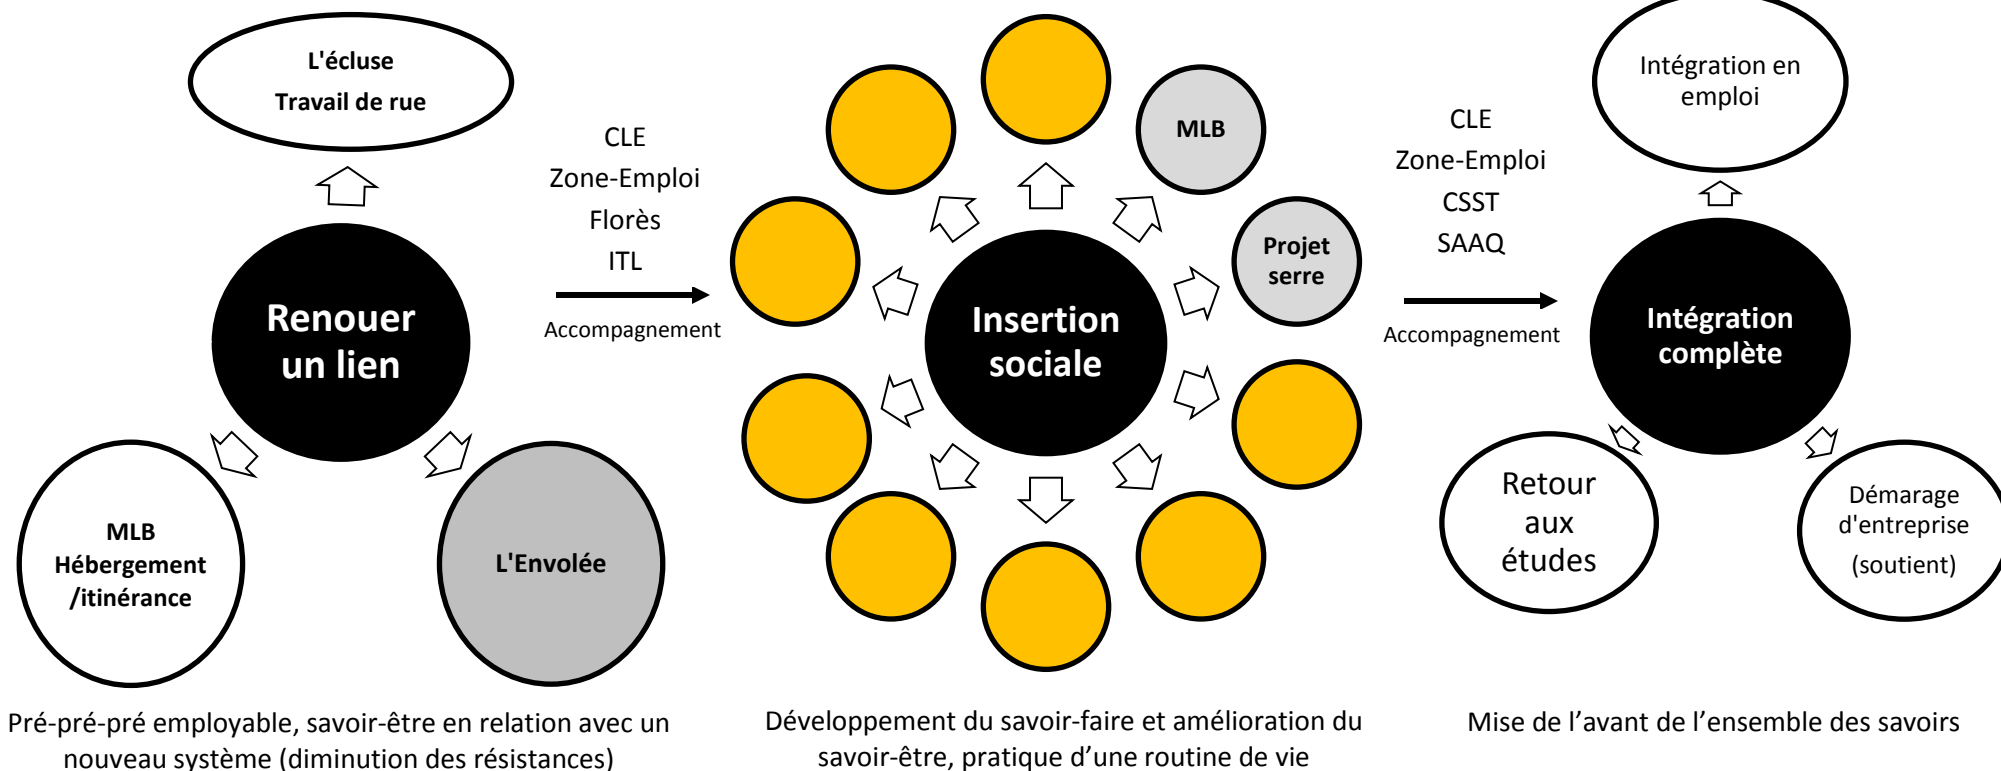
L'écluse
Travail de rue

Renouer un lien

MLB
Hébergement
/itinérance

L'Envolée

CLE
Zone-Emploi
Florès
ITL

Accompagnement

MLB

Projet serre

Insertion sociale

CLE
Zone-Emploi
CSST
SAAQ

Accompagnement

Intégration en emploi

Intégration complète

Retour aux études

Démarage d'entreprise (soutient)

Pré-pré-pré employable, savoir-être en relation avec un nouveau système (diminution des résistances)

Développement du savoir-faire et amélioration du savoir-être, pratique d'une routine de vie

Mise de l'avant de l'ensemble des savoirs